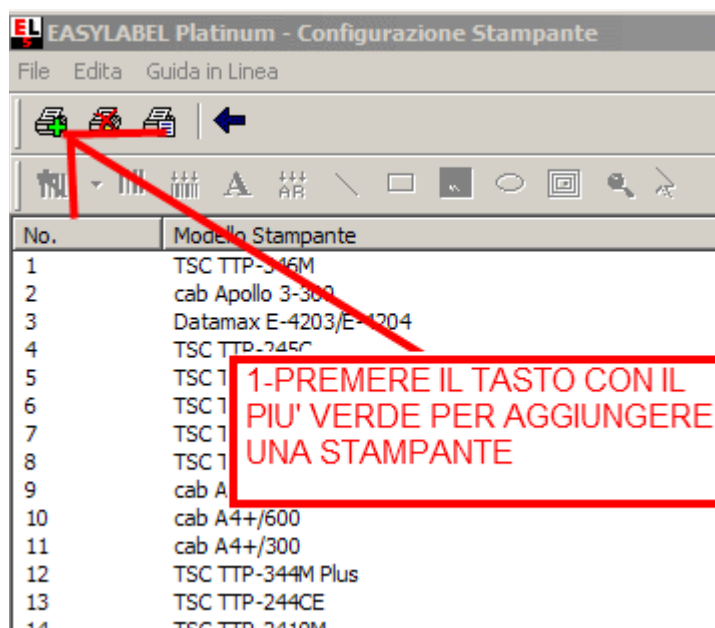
EASYLABEL Platinum - Configurazione Stampante

File Edita Guida in Linea

| No. | Modello Stampante |
|---|---|
| 1 | TSC TTP-346M |
| 2 | cab Apollo 3-300 |
| 3 | Datamax E-4203/E-4204 |
| 4 | TSC TTP-245C |
| 5 | TSC T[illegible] |
| 6 | TSC T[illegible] |
| 7 | TSC T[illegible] |
| 8 | TSC T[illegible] |
| 9 | cab A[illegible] |
| 10 | cab A4+/600 |
| 11 | cab A4+/300 |
| 12 | TSC TTP-344M Plus |
| 13 | TSC TTP-244CE |
| 14 | TSC TTP-2410M |

1-PREMERE IL TASTO CON IL PIU' VERDE PER AGGIUNGERE UNA STAMPANTE